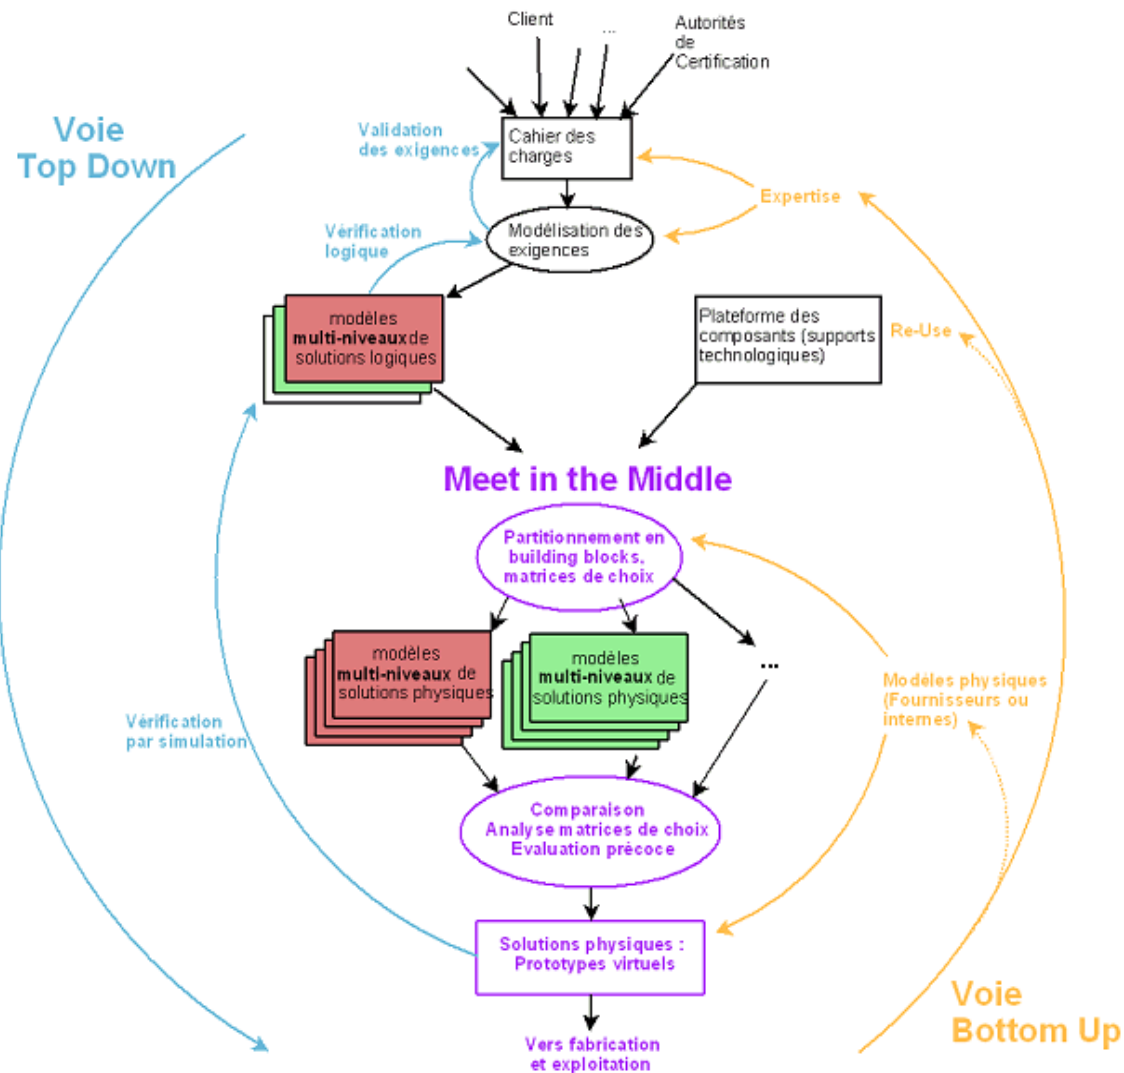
Client

...

Autorités de Certification

Voie Top Down

Validation des exigences

Cahier des charges

Expertise

Vérification logique

Modélisation des exigences

modèles **multi-niveaux** de solutions logiques

Plateforme des composants (supports technologiques)

Re-Use

Meet in the Middle

Partitionnement en building blocks, matrices de choix

modèles **multi-niveaux** de solutions physiques

modèles **multi-niveaux** de solutions physiques

...

Modèles physiques (Fournisseurs ou internes)

Vérification par simulation

Comparaison Analyse matrices de choix Evaluation précoce

Solutions physiques : Prototypes virtuels

Voie Bottom Up

Vers fabrication et exploitation